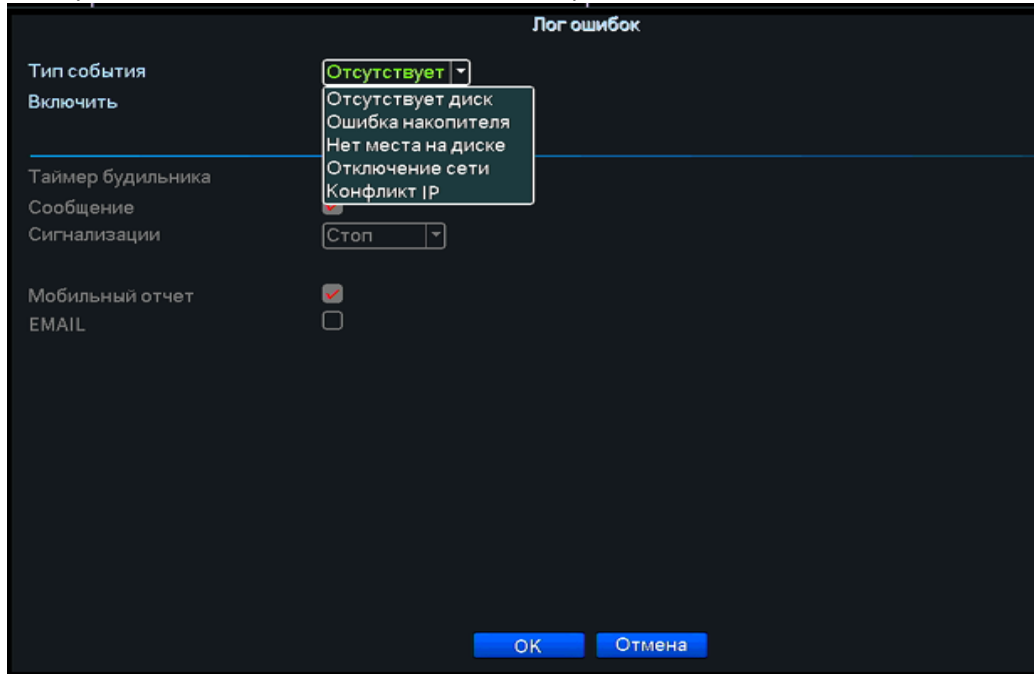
Лог ошибок

Тип события
Отсутствует
Включить

Отсутствует диск
Ошибка накопителя
Нет места на диске
Отключение сети
Конфликт IP

Таймер будильника
Сообщение
Сигнализации
Стоп

Мобильный отчет
EMAIL

OK
Отмена